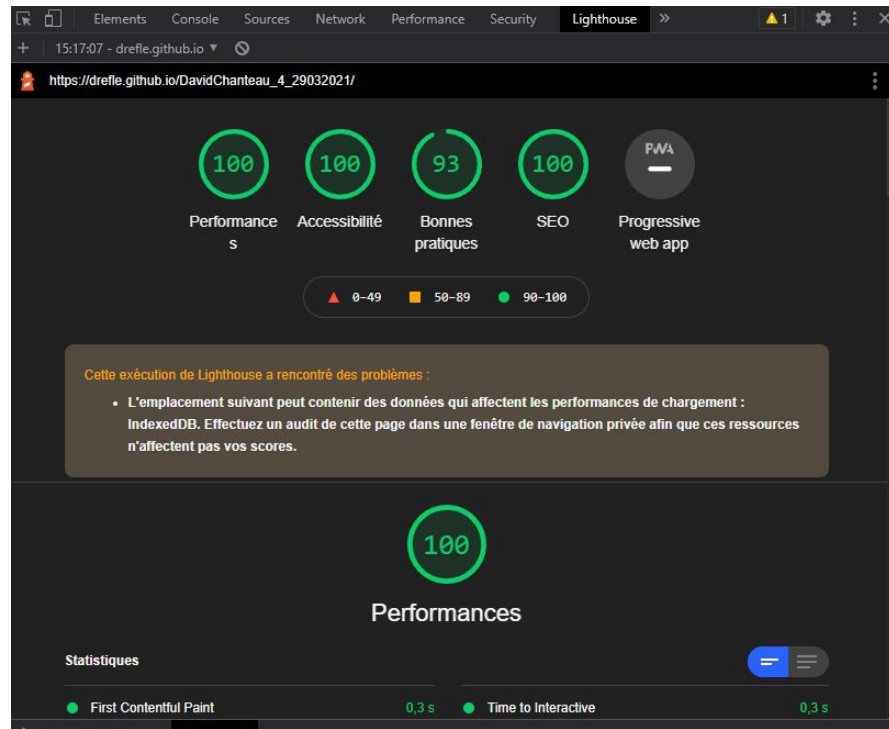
Elements Console Sources Network Performance Security Lighthouse » ⚠1

15:17:07 - drefle.github.io ▾

https://drefle.github.io/DavidChanteau_4_29032021/

100
Performances

100
Accessibilité

93
Bonnes pratiques

100
SEO

PWA
Progressive web app

▲ 0–49 ■ 50–89 ● 90–100

Cette exécution de Lighthouse a rencontré des problèmes :

• L'emplacement suivant peut contenir des données qui affectent les performances de chargement : IndexedDB. Effectuez un audit de cette page dans une fenêtre de navigation privée afin que ces ressources n'affectent pas vos scores.

100

Performances

Statistiques

First Contentful Paint 0,3 s

Time to Interactive 0,3 s